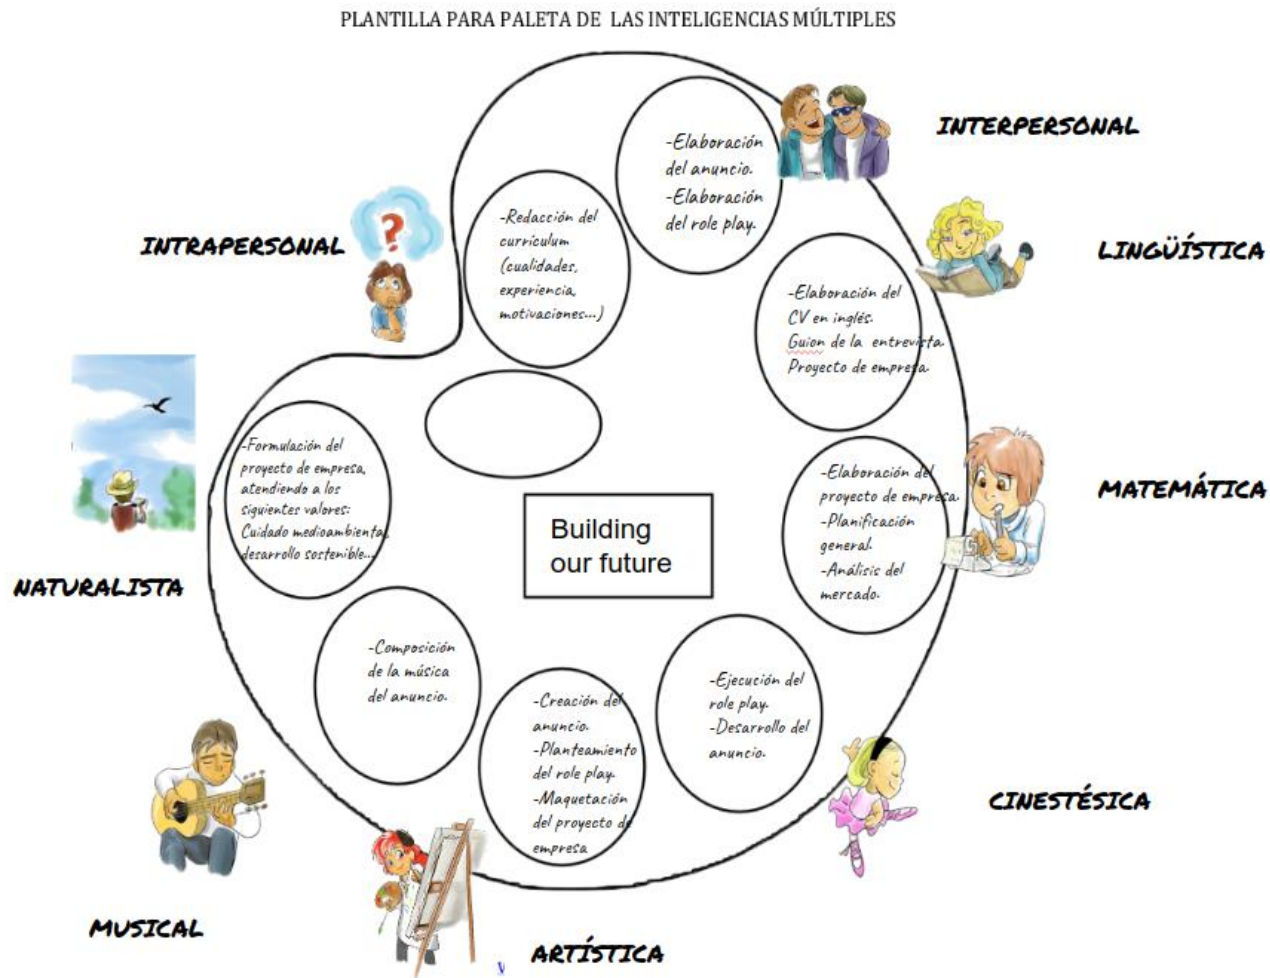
PLANTILLA PARA PALETA DE LAS INTELIGENCIAS MÚLTIPLES

INTERPERSONAL

-Elaboración del anuncio.
-Elaboración del role play.

INTRAPERSONAL

-Redacción del curriculum (cualidades, experiencia, motivaciones...)

LINGÜÍSTICA

-Elaboración del CV en inglés.
Guion de la entrevista.
Proyecto de empresa.

-Formulación del proyecto de empresa, atendiendo a los siguientes valores: Cuidado medioambiental, desarrollo sostenible...

Building our future

MATEMÁTICA

-Elaboración del proyecto de empresa.
-Planificación general.
-Análisis del mercado.

NATURALISTA

-Composición de la música del anuncio.

-Ejecución del role play.
-Desarrollo del anuncio.

-Creación del anuncio.
-Planteamiento del role play.
-Maquetación del proyecto de empresa

CINESTÉSICA

MUSICAL

ARTÍSTICA